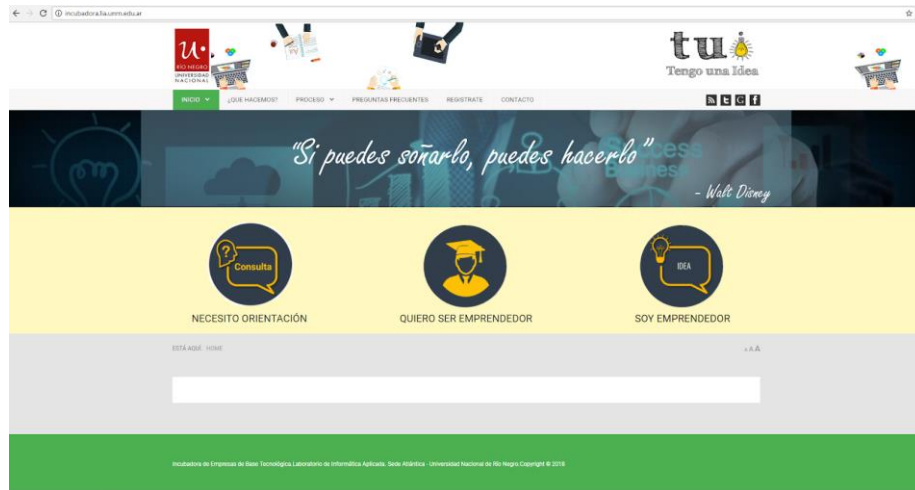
incubadora.lia.unrn.edu.ar

U· RÍO NEGRO UNIVERSIDAD NACIONAL

tui
Tengo una Idea

INICIO ¿QUE HACEMOS? PROCESO PREGUNTAS FRECUENTES REGISTRATE CONTACTO

"Si puedes soñarlo, puedes hacerlo"
- Walt Disney

Success Business

Consulta

IDEA

NECESITO ORIENTACIÓN

QUIERO SER EMPRENDEDOR

SOY EMPRENDEDOR

ESTÁ AQUÍ: HOME

A A A

Incubadora de Empresas de Base Tecnológica Laboratorio de Informática Aplicada. Sede Atlántica - Universidad Nacional de Río Negro Copyright © 2018